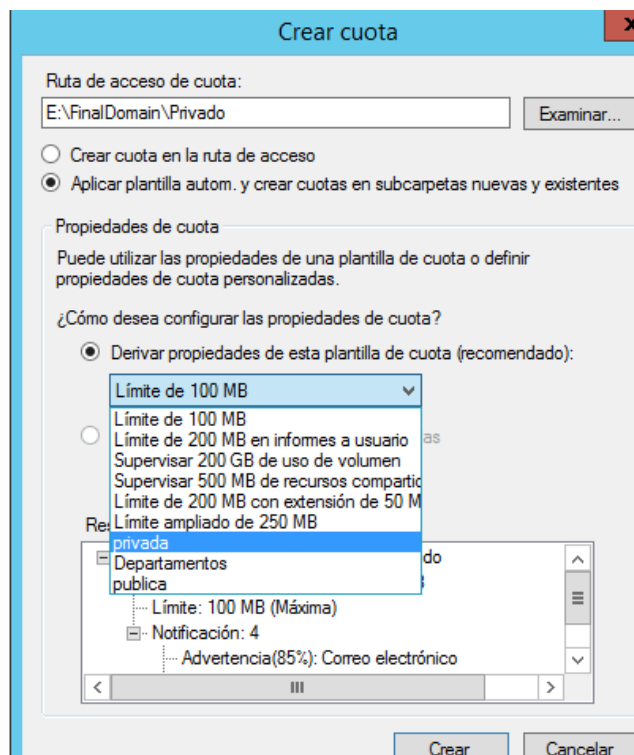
Crear cuota

Ruta de acceso de cuota:

E:\FinalDomain\Privado

Examinar...

Crear cuota en la ruta de acceso

Aplicar plantilla autom. y crear cuotas en subcarpetas nuevas y existentes

Propiedades de cuota

Puede utilizar las propiedades de una plantilla de cuota o definir propiedades de cuota personalizadas.

¿Cómo desea configurar las propiedades de cuota?

Derivar propiedades de esta plantilla de cuota (recomendado):

Límite de 100 MB

Límite de 100 MB
Límite de 200 MB en informes a usuario
Supervisar 200 GB de uso de volumen
Supervisar 500 MB de recursos compartic
Límite de 200 MB con extensión de 50 M
Límite ampliado de 250 MB
privada
Departamentos
publica

as

Res

do

Límite: 100 MB (Máxima)

Notificación: 4

Advertencia(85%): Correo electrónico

Crear

Cancelar